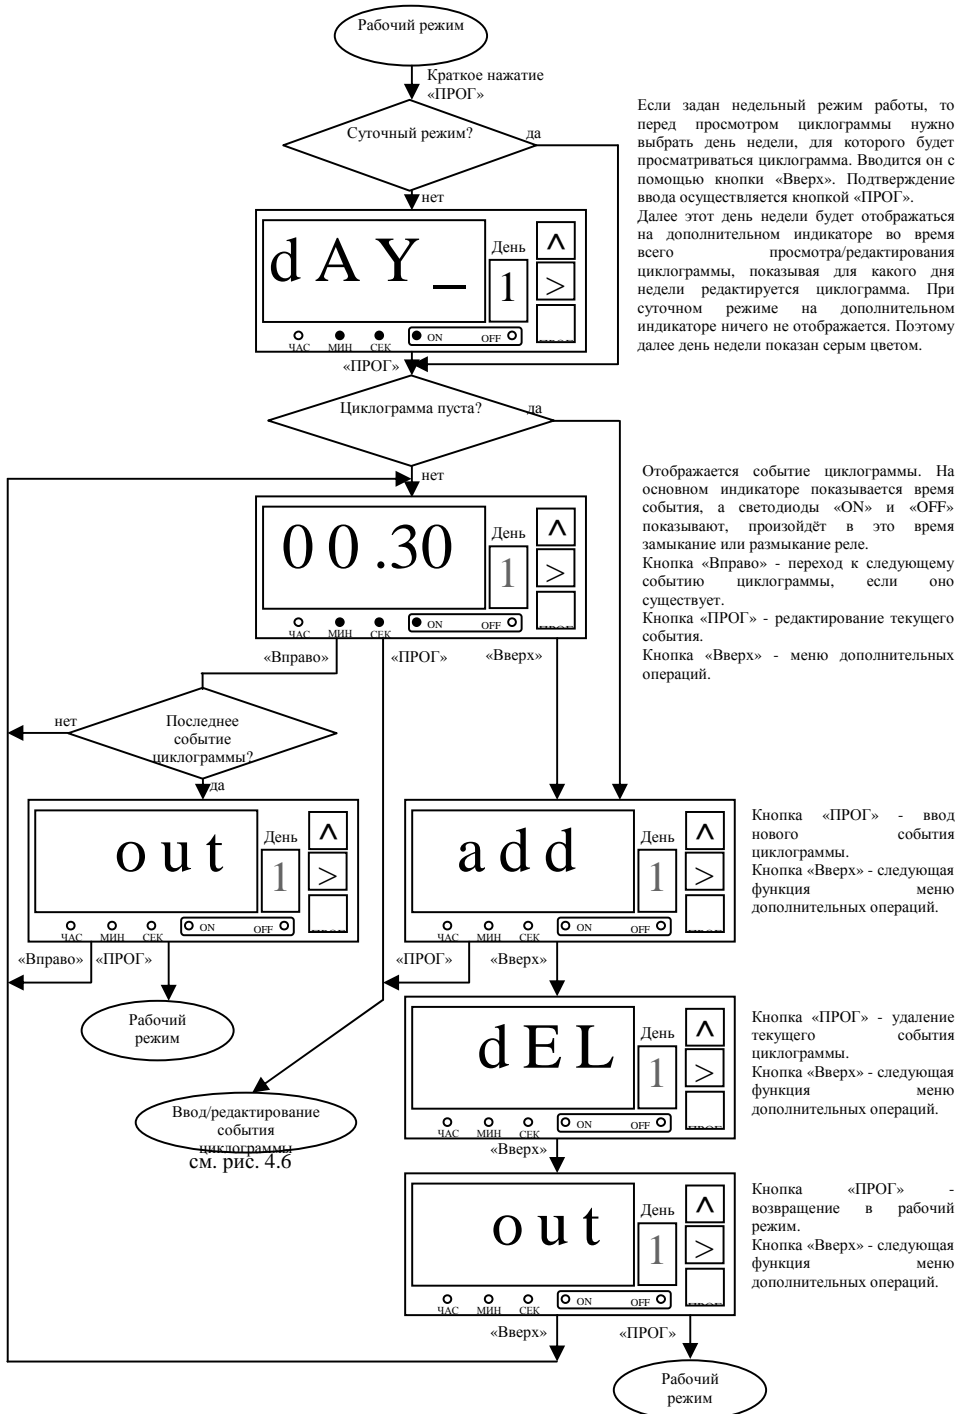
Рабочий режим

Краткое нажатие «ПРОГ»

Суточный режим?

да

нет

Если задан недельный режим работы, то перед просмотром циклограммы нужно выбрать день недели, для которого будет просматриваться циклограмма. Вводится он с помощью кнопки «Вверх». Подтверждение ввода осуществляется кнопкой «ПРОГ».
Далее этот день недели будет отображаться на дополнительном индикаторе во время всего просмотра/редактирования циклограммы, показывая для какого дня недели редактируется циклограмма. При суточном режиме на дополнительном индикаторе ничего не отображается. Поэтому далее день недели показан серым цветом.

dAY_ День 1 ^ > ЧАС МИН СЕК ON OFF

«ПРОГ»

Циклограмма пуста?

да

нет

Отображается событие циклограммы. На основном индикаторе показывается время события, а светодиоды «ON» и «OFF» показывают, произойдёт в это время замыкание или размыкание реле.
Кнопка «Вправо» - переход к следующему событию циклограммы, если оно существует.
Кнопка «ПРОГ» - редактирование текущего события.
Кнопка «Вверх» - меню дополнительных операций.

00.30 День 1 ^ > ЧАС МИН СЕК ON OFF

«Вправо» «ПРОГ» «Вверх»

нет

Последнее событие циклограммы?

да

out День 1 ^ > ЧАС МИН СЕК ON OFF

«Вправо» «ПРОГ»

Рабочий режим

add День 1 ^ > ЧАС МИН СЕК ON OFF

Кнопка «ПРОГ» - ввод нового события циклограммы.
Кнопка «Вверх» - следующая функция меню дополнительных операций.

«ПРОГ» «Вверх»

dEL День 1 ^ > ЧАС МИН СЕК ON OFF

Кнопка «ПРОГ» - удаление текущего события циклограммы.
Кнопка «Вверх» - следующая функция меню дополнительных операций.

Ввод/редактирование события циклограммы
см. рис. 4.6

«Вверх»

out День 1 ^ > ЧАС МИН СЕК ON OFF

Кнопка «ПРОГ» - возвращение в рабочий режим.
Кнопка «Вверх» - следующая функция меню дополнительных операций.

«Вверх» «ПРОГ»

Рабочий режим